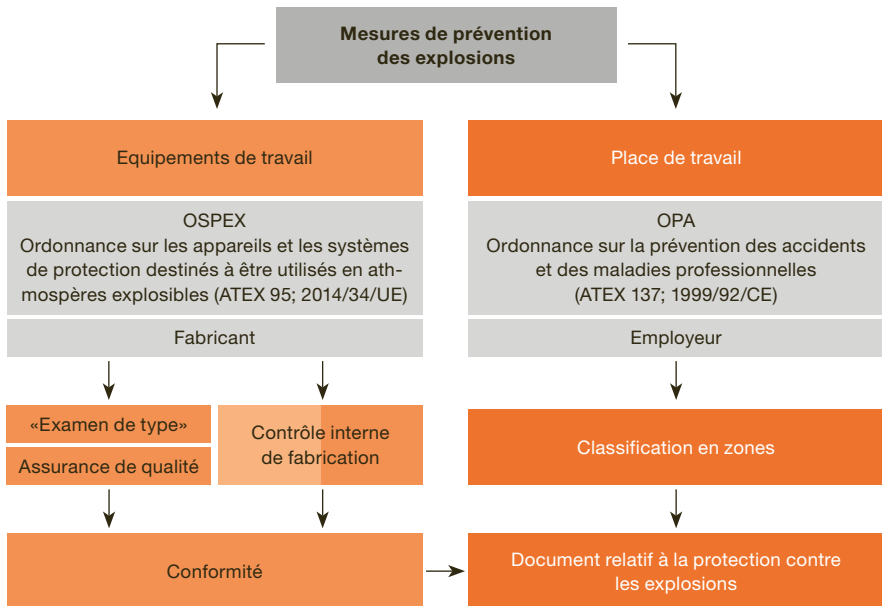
Mesures de prévention des explosions

Equipements de travail

OSPEX
Ordonnance sur les appareils et les systèmes de protection destinés à être utilisés en athmospères explosibles (ATEX 95; 2014/34/UE)

Fabricant

«Examen de type»

Assurance de qualité

Contrôle interne de fabrication

Conformité

Place de travail

OPA
Ordonnance sur la prévention des accidents et des maladies professionnelles
(ATEX 137; 1999/92/CE)

Employeur

Classification en zones

Document relatif à la protection contre les explosions